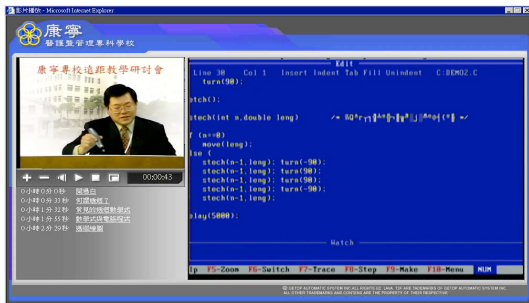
影片播放 - Microsoft Internet Explorer

康寧 醫護暨管理專科學校

康寧專校遠距教學研討會

00:00:43

0小時0分0秒 開場白
0小時0分33秒 初識機器工
0小時1分32秒 常見的機器數學式
0小時1分55秒 數學式與電腦程式
0小時2分39秒 遞迴繪圖

Edit
Line 30 Col 1 Insert Indent Tab Fill Unindent C:DEMO2.C
turn(90);

stech();

stech(int n,double leng) /* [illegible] */

if (n==0)
move(leng);
lse {
stech(n-1,leng); turn(-90);
stech(n-1,leng); turn(90);
stech(n-1,leng); turn(90);
stech(n-1,leng); turn(-90);
stech(n-1,leng);

lay(5000);

Watch

lp F5-Zoom F6-Switch F7-Trace F8-Step F9-Make F10-Menu NUM

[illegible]